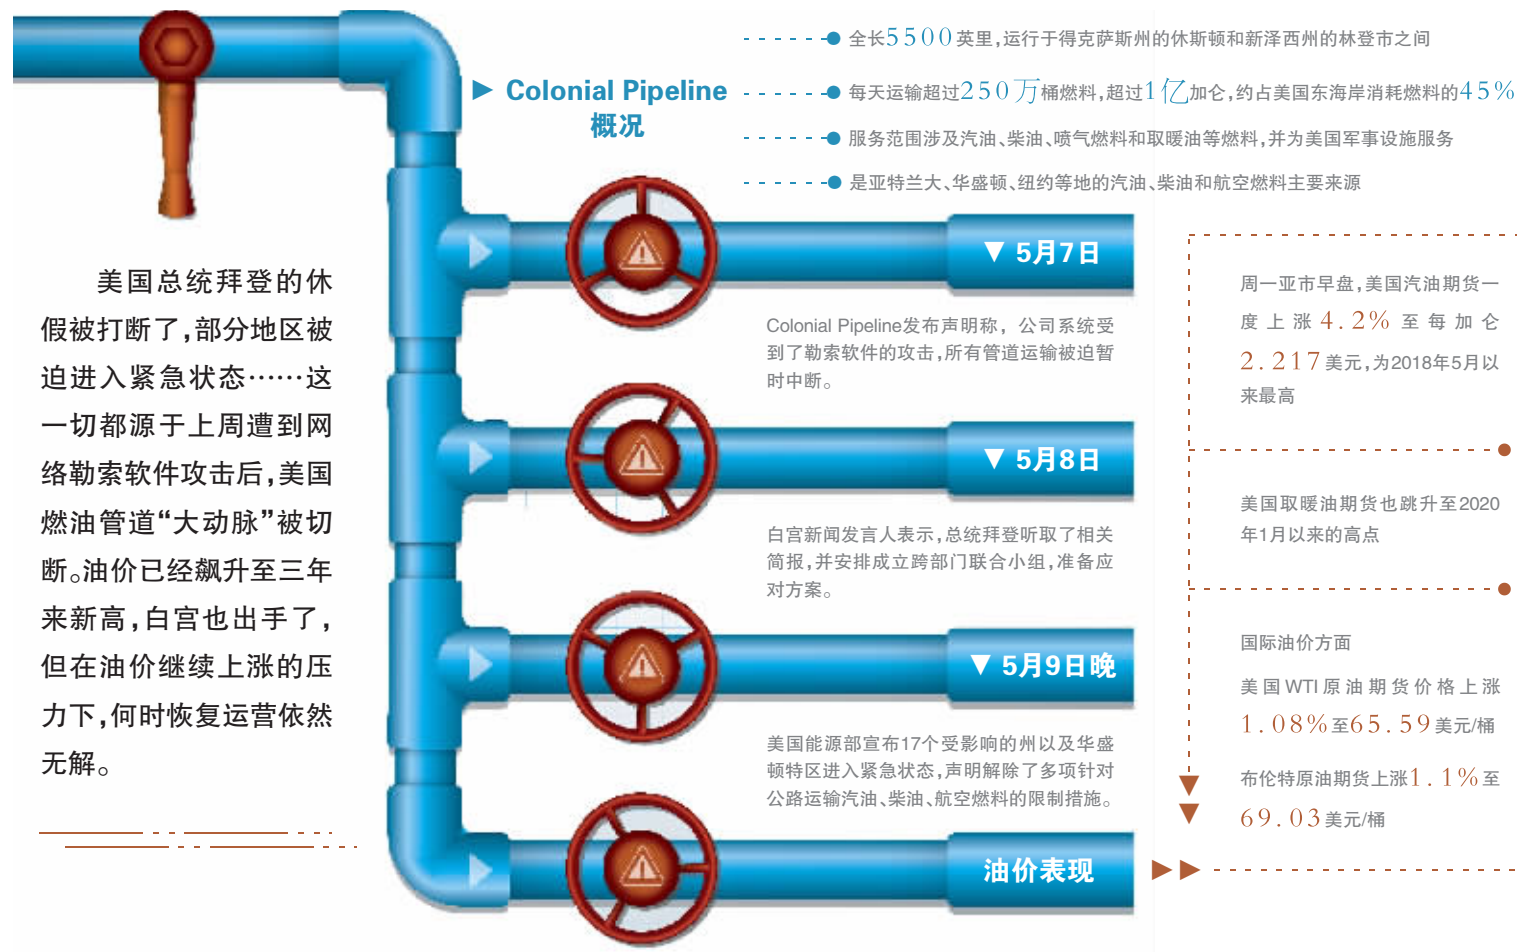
美国总统拜登的休假被打断了，部分地区被迫进入紧急状态……这一切都源于上周遭到网络勒索软件攻击后，美国燃油管道"大动脉"被切断。油价已经飙升至三年来新高，白宫也出手了，但在油价继续上涨的压力下，何时恢复运营依然无解。

▶ Colonial Pipeline 概况

全长5500英里，运行于得克萨斯州的休斯顿和新泽西州的林登市之间

每天运输超过250万桶燃料，超过1亿加仑，约占美国东海岸消耗燃料的45%

服务范围涉及汽油、柴油、喷气燃料和取暖油等燃料，并为美国军事设施服务

是亚特兰大、华盛顿、纽约等地的汽油、柴油和航空燃料主要来源

▼ 5月7日

Colonial Pipeline发布声明称，公司系统受到了勒索软件的攻击，所有管道运输被迫暂时中断。

▼ 5月8日

白宫新闻发言人表示，总统拜登听取了相关简报，并安排成立跨部门联合小组，准备应对方案。

▼ 5月9日晚

美国能源部宣布17个受影响的州以及华盛顿特区进入紧急状态，声明解除了多项针对公路运输汽油、柴油、航空燃料的限制措施。

油价表现

周一亚市早盘，美国汽油期货一度上涨4.2%至每加仑2.217美元，为2018年5月以来最高

美国取暖油期货也跳升至2020年1月以来的高点

国际油价方面

美国WTI原油期货价格上涨1.08%至65.59美元/桶

布伦特原油期货上涨1.1%至69.03美元/桶